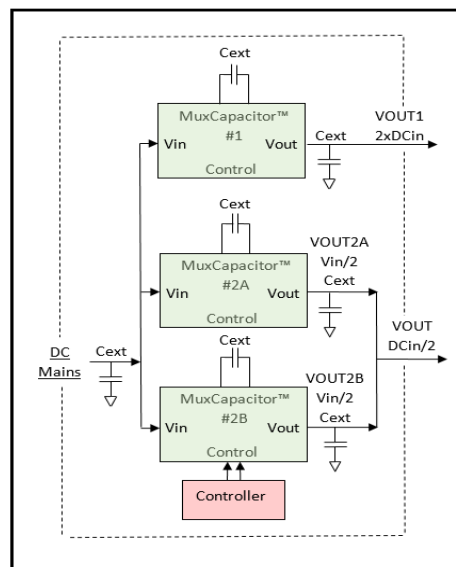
Cext
MuxCapacitor™
#1
Vin
Vout
Control
Cext
VOUT1
2xDCin

Cext
MuxCapacitor™
#2A
Vin
Vout
Control
VOUT2A
Vin/2
Cext

DC
Mains
Cext

VOUT
DCin/2

Cext
MuxCapacitor™
#2B
Vin
Vout
Control
VOUT2B
Vin/2
Cext

Controller